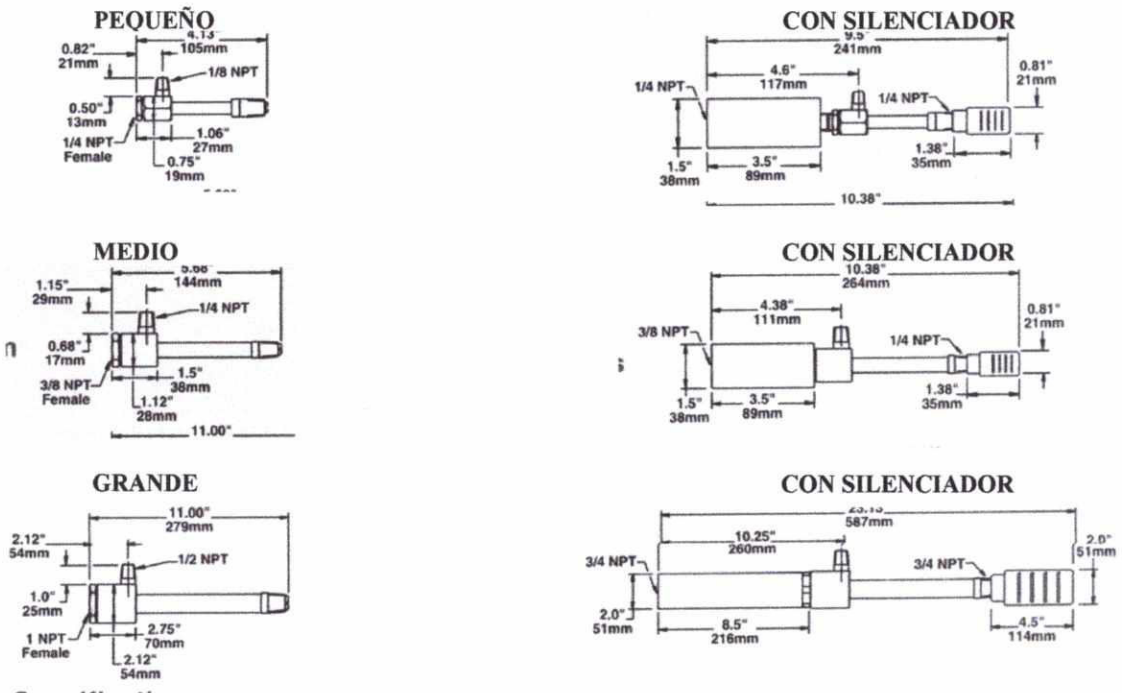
PEQUEÑO

4.13"
105mm
0.82"
21mm
1/8 NPT
0.50"
13mm
1/4 NPT
Female
1.06"
27mm
0.75"
19mm

CON SILENCIADOR

9.5"
241mm
4.6"
117mm
1/4 NPT
1/4 NPT
0.81"
21mm
1.5"
38mm
3.5"
89mm
1.38"
35mm
10.38"

MEDIO

5.68"
144mm
1.15"
29mm
1/4 NPT
0.68"
17mm
3/8 NPT
Female
1.5"
38mm
1.12"
28mm
11.00"

CON SILENCIADOR

10.38"
264mm
4.38"
111mm
0.81"
21mm
3/8 NPT
1/4 NPT
1.5"
38mm
3.5"
89mm
1.38"
35mm

GRANDE

11.00"
279mm
2.12"
54mm
1/2 NPT
1.0"
25mm
1 NPT
Female
2.75"
70mm
2.12"
54mm

CON SILENCIADOR

23.13"
587mm
10.25"
260mm
3/4 NPT
3/4 NPT
2.0"
51mm
2.0"
51mm
8.5"
216mm
4.5"
114mm